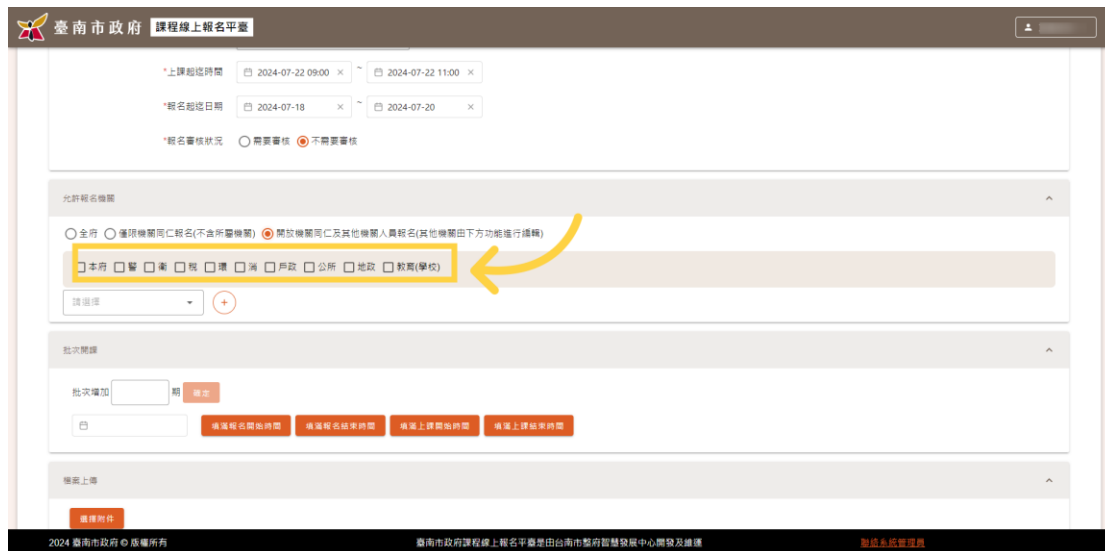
臺南市政府 課程線上報名平臺

*上課起迄時間 2024-07-22 09:00 × ~ 2024-07-22 11:00 ×

*報名起迄日期 2024-07-18 × ~ 2024-07-20 ×

*報名審核狀況 ○需要審核 ◉不需要審核

允許報名機關

○全府 ○僅限機關同仁報名(不含所屬機關) ◉開放機關同仁及其他機關人員報名(其他機關由下方功能進行編輯)

☐本府 ☐警 ☐衛 ☐稅 ☐環 ☐消 ☐戶政 ☐公所 ☐地政 ☐教育(學校)

請選擇

批次開課

批次增加 期 確定

填寫報名開始時間 填寫報名結束時間 填寫上課開始時間 填寫上課結束時間

檔案上傳

選擇附件

2024 臺南市政府 © 版權所有

臺南市政府課程線上報名平臺是由台南市智慧發展中心開發及維運

聯絡系統管理員